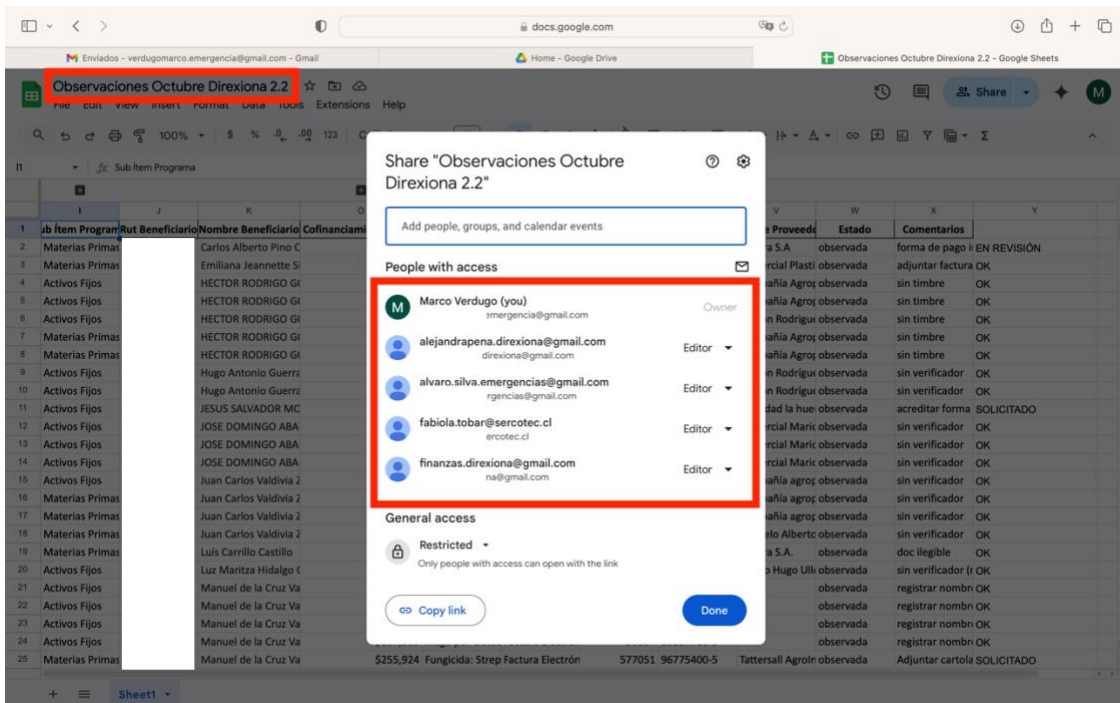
docs.google.com

Enviados - verdugomarco.emergencia@gmail.com - Gmail
Home - Google Drive
Observaciones Octubre Direxiona 2.2 - Google Sheets

Observaciones Octubre Direxiona 2.2
File Edit View Insert Format Data Tools Extensions Help
Share
100%
Sub Ítem Programa

| | I | J | K | ... | V | W | X | Y |
|---|---|---|---|---|---|---|---|---|
| 1 | ub Ítem Program | Rut Beneficiario | Nombre Beneficiario | Cofinanciami | e Proveedo | Estado | Comentarios | |
| 2 | Materias Primas | | Carlos Alberto Pino C | | a S.A | observada | forma de pago i | EN REVISIÓN |
| 3 | Materias Primas | | Emiliana Jeannette Si | | rcial Plasti | observada | adjuntar factura | OK |
| 4 | Activos Fijos | | HECTOR RODRIGO G | | añia Agro | observada | sin timbre | OK |
| 5 | Activos Fijos | | HECTOR RODRIGO G | | añia Agro | observada | sin timbre | OK |
| 6 | Activos Fijos | | HECTOR RODRIGO G | | n Rodrigu | observada | sin timbre | OK |
| 7 | Materias Primas | | HECTOR RODRIGO G | | añia Agro | observada | sin timbre | OK |
| 8 | Materias Primas | | HECTOR RODRIGO G | | añia Agro | observada | sin timbre | OK |
| 9 | Activos Fijos | | Hugo Antonio Guerra | | n Rodrigu | observada | sin verificador | OK |
| 10 | Activos Fijos | | Hugo Antonio Guerra | | n Rodrigu | observada | sin verificador | OK |
| 11 | Activos Fijos | | JESUS SALVADOR MC | | dad la hue | observada | acreditar forma | SOLICITADO |
| 12 | Activos Fijos | | JOSE DOMINGO ABA | | rcial Mari | observada | sin verificador | OK |
| 13 | Activos Fijos | | JOSE DOMINGO ABA | | rcial Mari | observada | sin verificador | OK |
| 14 | Activos Fijos | | JOSE DOMINGO ABA | | rcial Mari | observada | sin verificador | OK |
| 15 | Activos Fijos | | Juan Carlos Valdivia | | añia agro | observada | sin verificador | OK |
| 16 | Materias Primas | | Juan Carlos Valdivia | | añia agro | observada | sin verificador | OK |
| 17 | Materias Primas | | Juan Carlos Valdivia | | añia agro | observada | sin verificador | OK |
| 18 | Materias Primas | | Juan Carlos Valdivia | | elo Alberto | observada | sin verificador | OK |
| 19 | Materias Primas | | Luis Carrillo Castillo | | a S.A. | observada | doc ilegible | OK |
| 20 | Activos Fijos | | Luz Maritza Hidalgo | | Hugo Ulli | observada | sin verificador (r | OK |
| 21 | Activos Fijos | | Manuel de la Cruz Va | | | observada | registrar nombr | OK |
| 22 | Activos Fijos | | Manuel de la Cruz Va | | | observada | registrar nombr | OK |
| 23 | Activos Fijos | | Manuel de la Cruz Va | | | observada | registrar nombr | OK |
| 24 | Activos Fijos | | Manuel de la Cruz Va | | | observada | registrar nombr | OK |
| 25 | Materias Primas | | Manuel de la Cruz Va | $255,924 Fungicida: Strep Factura Electrón 577051 96775400-5 | Tattersall Agroin | observada | Adjuntar cartola | SOLICITADO |

Share "Observaciones Octubre Direxiona 2.2"
Add people, groups, and calendar events
People with access
Marco Verdugo (you)
emergencia@gmail.com
Owner
alejandrapena.direxiona@gmail.com
direxiona@gmail.com
Editor
alvaro.silva.emergencias@gmail.com
rgencias@gmail.com
Editor
fabiola.tobar@sercotec.cl
ercotec.cl
Editor
finanzas.direxiona@gmail.com
na@gmail.com
Editor
General access
Restricted
Only people with access can open with the link
Copy link
Done

Sheet1